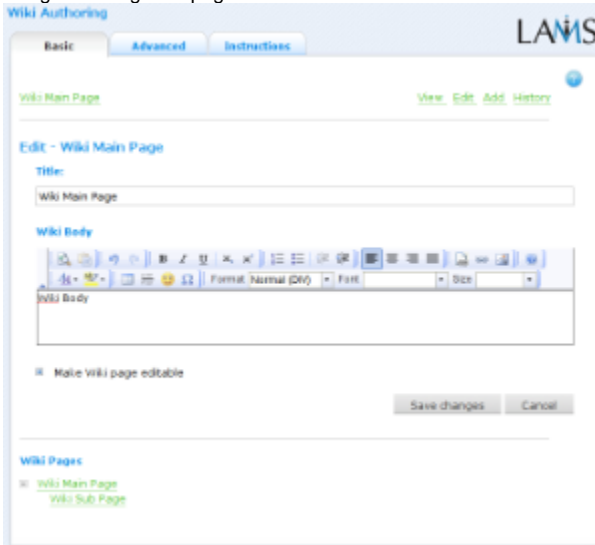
Wiki Authoring

LAMS

Basic
Advanced
Instructions

Wiki Main Page

View Edit Add History

Edit - Wiki Main Page

Title:

Wiki Main Page

Wiki Body

Format Normal (DIV) Font Size

Wiki Body

Make Wiki page editable

Save changes
Cancel

Wiki Pages

Wiki Main Page
Wiki Sub Page